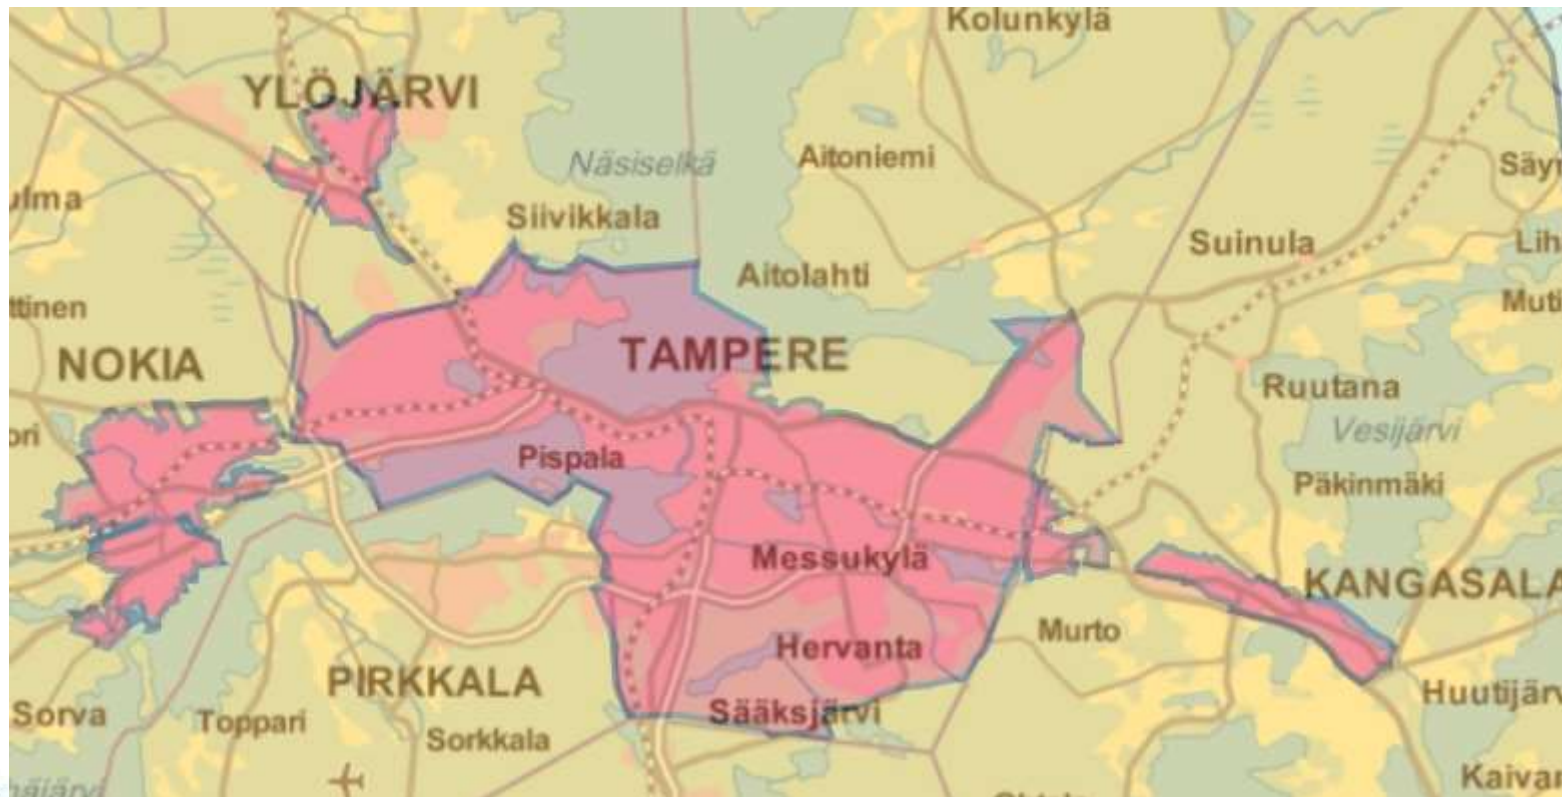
Kolunkylä
YLÖJÄRVI
Näsiselkä
Aitoniemi
Säy
ulma
Siivikkala
Suinula
Lih
Aitolahti
ttinen
Muti
NOKIA
TAMPERE
Ruutana
Vesijärvi
ori
Pispala
Päkinmäki
Messukylä
KANGASALA
Murto
Hervanta
PIRKKALA
Huutijärv
Sorva
Toppari
Sääksjärvi
Sorkkala
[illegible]
Kaivar